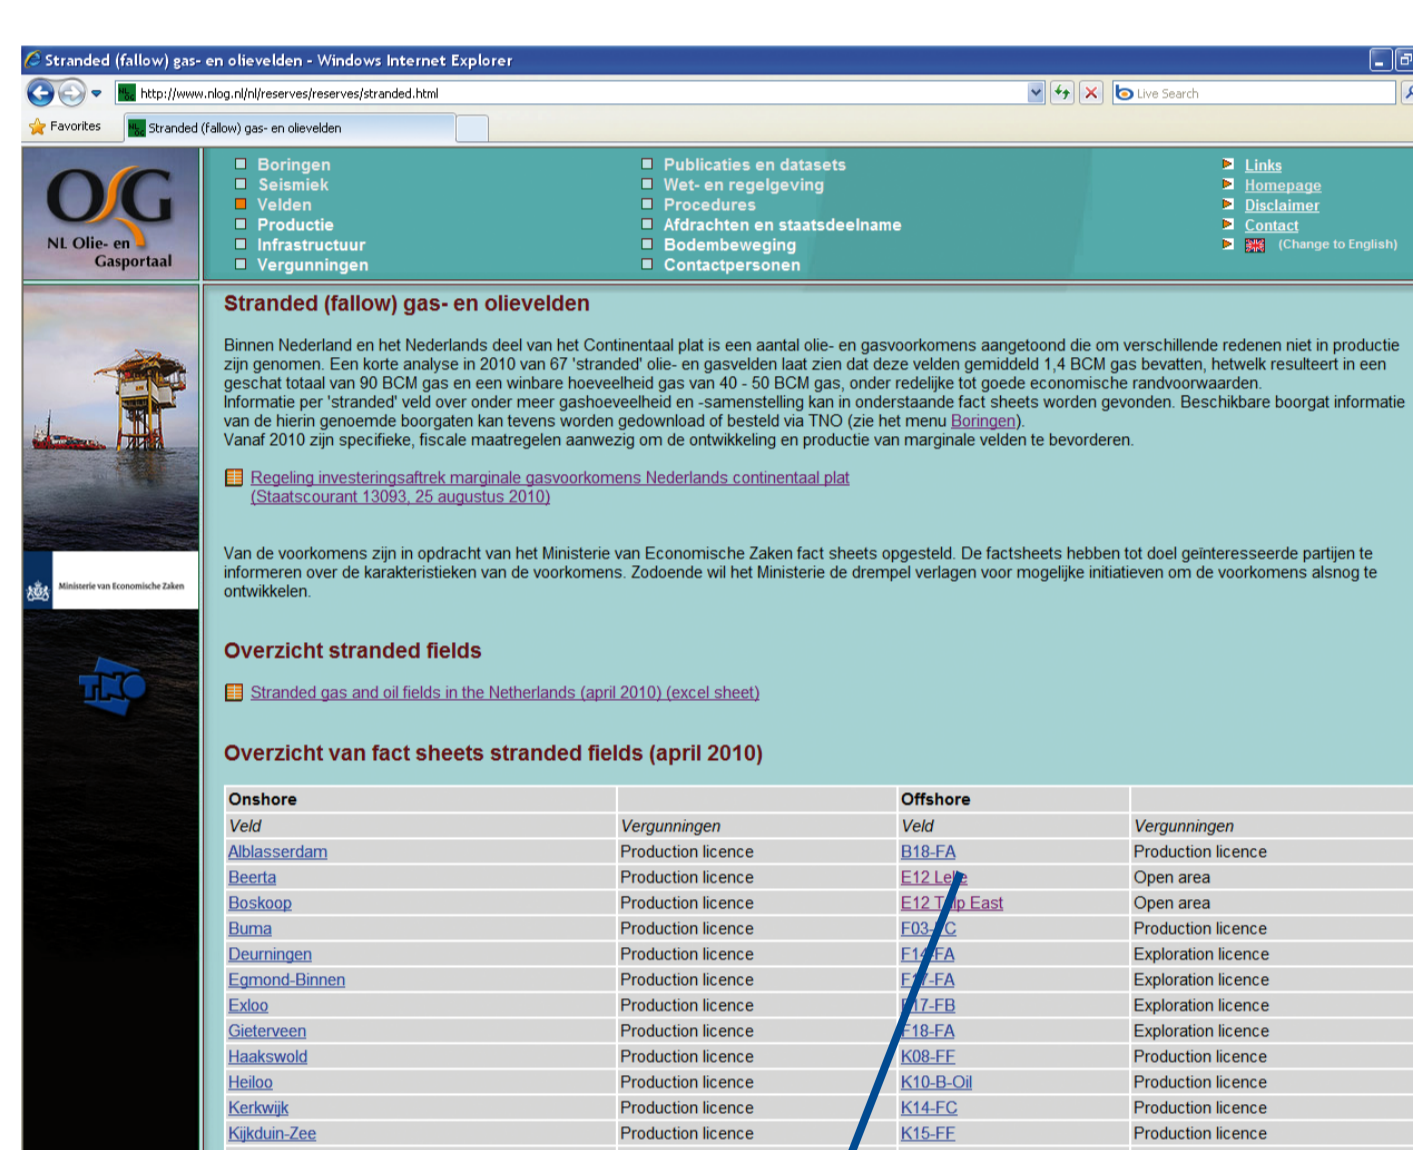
Stranded (fallow) gas- en olievelden - Windows Internet Explorer

http://www.nlog.nl/nl/reserves/reserves/stranded.html

Live Search

Favorites

Stranded (fallow) gas- en olievelden

OG
NL Olie- en Gasportaal

Boringen
Seismiek
Velden
Productie
Infrastructuur
Vergunningen

Publicaties en datasets
Wet- en regelgeving
Procedures
Afdrachten en staatsdeelname
Bodembeweging
Contactpersonen

Links
Homepage
Disclaimer
Contact
(Change to English)

Ministerie van Economische Zaken

TNO

Stranded (fallow) gas- en olievelden

Binnen Nederland en het Nederlands deel van het Continentaal plat is een aantal olie- en gasvoorkomens aangetoond die om verschillende redenen niet in productie zijn genomen. Een korte analyse in 2010 van 67 'stranded' olie- en gasvelden laat zien dat deze velden gemiddeld 1,4 BCM gas bevatten, hetwelk resulteert in een geschat totaal van 90 BCM gas en een winbare hoeveelheid gas van 40 - 50 BCM gas, onder redelijke tot goede economische randvoorwaarden.
Informatie per 'stranded' veld over onder meer gashoeveelheid en -samenstelling kan in onderstaande fact sheets worden gevonden. Beschikbare boorgat informatie van de hierin genoemde boorgaten kan tevens worden gedownload of besteld via TNO (zie het menu Boringen).
Vanaf 2010 zijn specifieke, fiscale maatregelen aanwezig om de ontwikkeling en productie van marginale velden te bevorderen.

Regeling investeringsaftrek marginale gasvoorkomens Nederlands continentaal plat (Staatscourant 13093, 25 augustus 2010)

Van de voorkomens zijn in opdracht van het Ministerie van Economische Zaken fact sheets opgesteld. De factsheets hebben tot doel geïnteresseerde partijen te informeren over de karakteristieken van de voorkomens. Zodoende wil het Ministerie de drempel verlagen voor mogelijke initiatieven om de voorkomens alsnog te ontwikkelen.

Overzicht stranded fields

Stranded gas and oil fields in the Netherlands (april 2010) (excel sheet)

Overzicht van fact sheets stranded fields (april 2010)

| Onshore | | Offshore | |
|---|---|---|---|
| Veld | Vergunningen | Veld | Vergunningen |
| Alblasserdam | Production licence | B18-FA | Production licence |
| Beerta | Production licence | E12 Le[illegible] | Open area |
| Boskoop | Production licence | E12 T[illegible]p East | Open area |
| Buma | Production licence | F03-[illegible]C | Production licence |
| Deurningen | Production licence | F1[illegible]FA | Exploration licence |
| Egmond-Binnen | Production licence | F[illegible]-FA | Exploration licence |
| Exloo | Production licence | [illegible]17-FB | Exploration licence |
| Gieterveen | Production licence | F18-FA | Exploration licence |
| Haakswold | Production licence | K08-FF | Production licence |
| Heiloo | Production licence | K10-B-Oil | Production licence |
| Kerkwijk | Production licence | K14-FC | Production licence |
| Kijkduin-Zee | Production licence | K15-FF | Production licence |